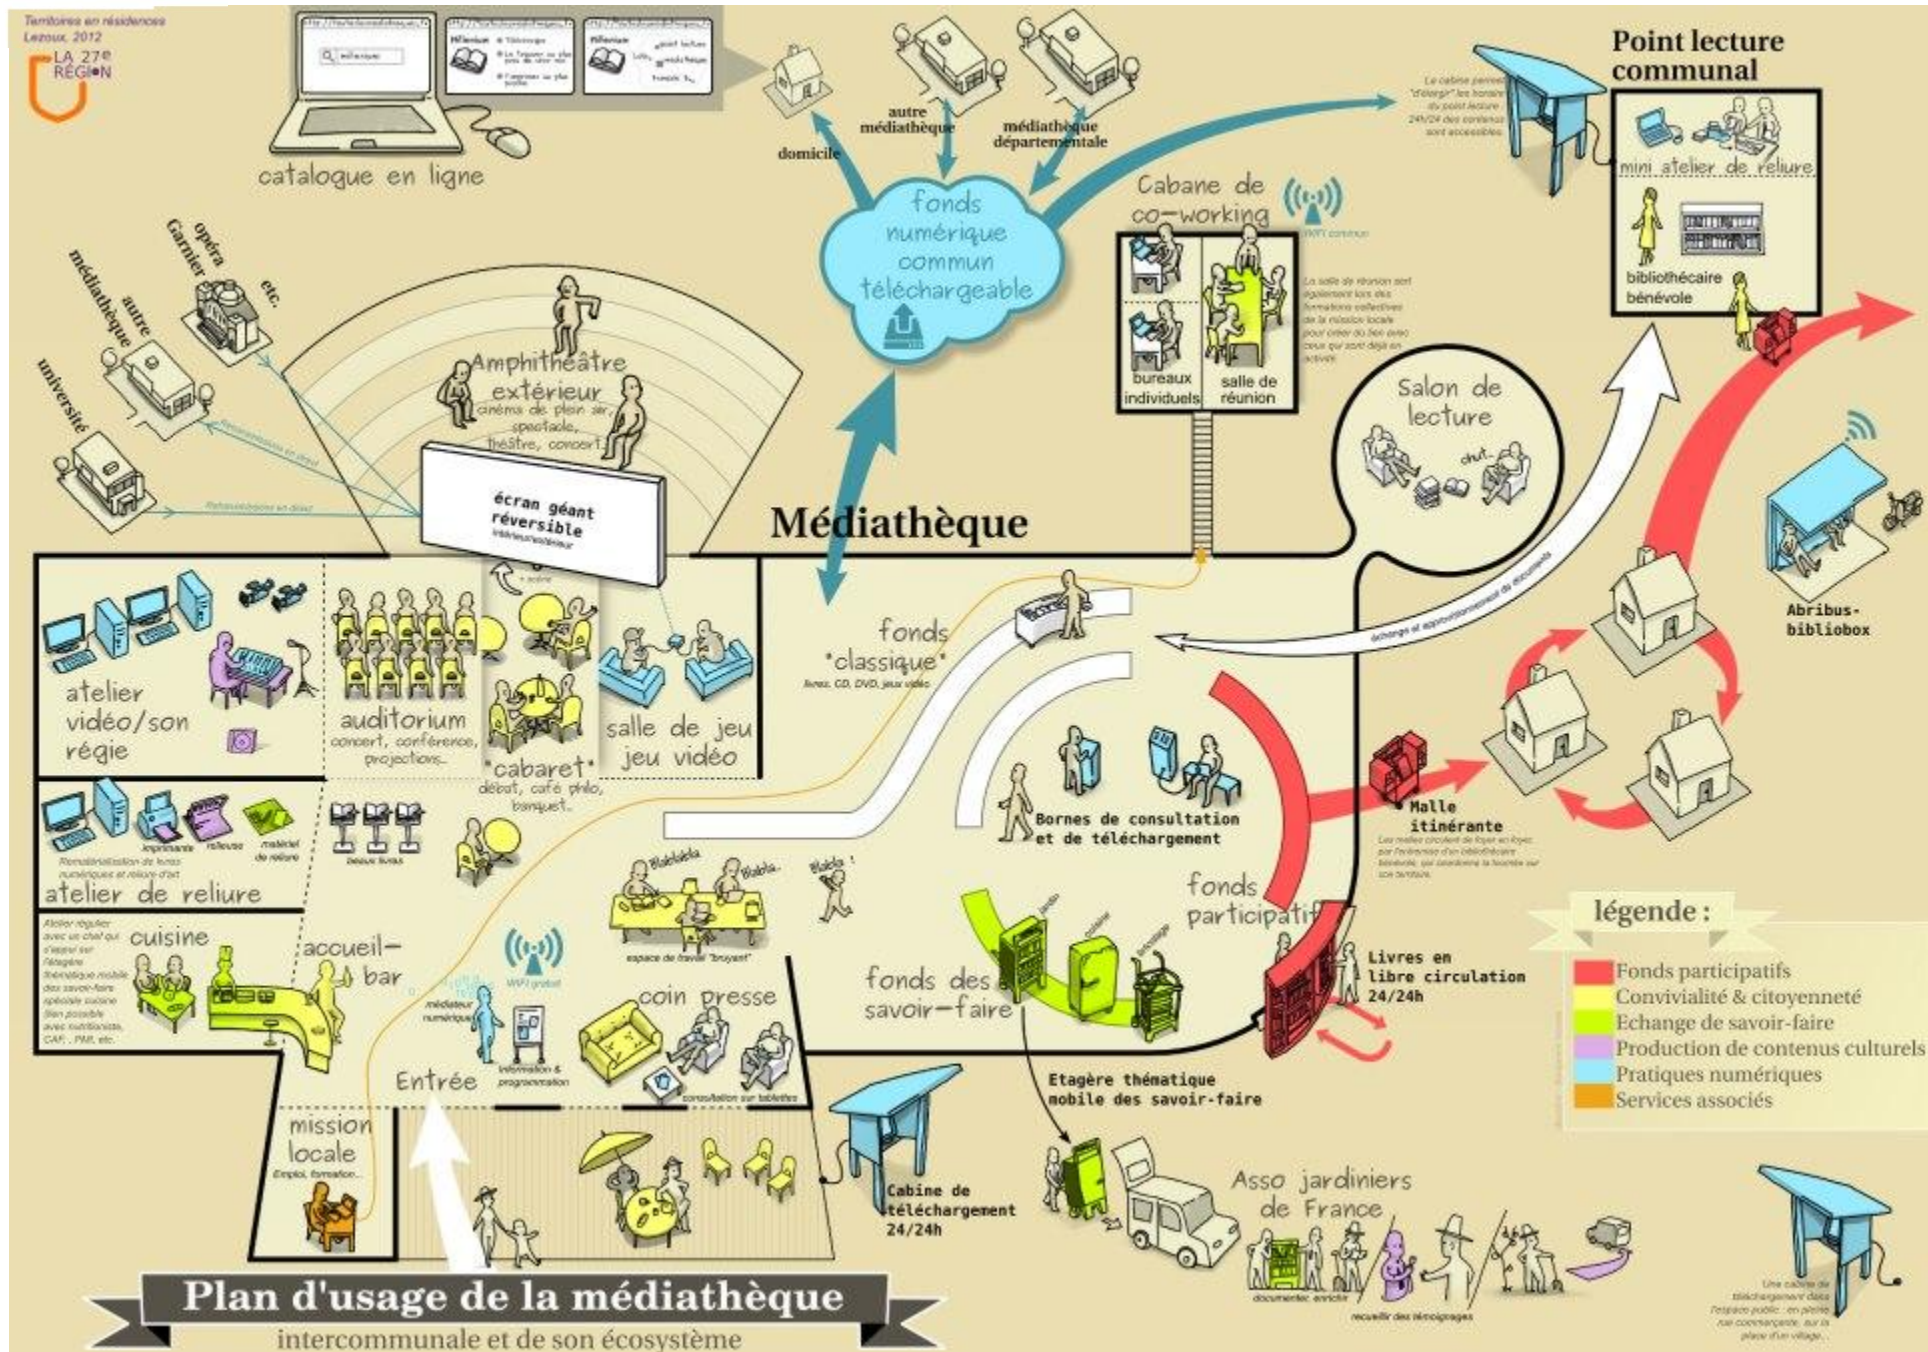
Territoires en résidences
Lezoux, 2012
LA 27e RÉGION

cataloque en ligne

domicile
autre médiathèque
médiathèque départementale

fonds numérique commun téléchargeable

Point lecture communal
mini atelier de reliure
bibliothécaire bénévole

Cabane de co-working
WIFI commun
bureaux individuels
salle de réunion

université
autre médiathèque
opéra Garnier
etc.

Amphithéâtre extérieur
cinéma de plein air, spectacle, théâtre, concert

écran géant réversible
intérieur/extérieur

Médiathèque

Salon de lecture
chut..

Abribus-bibliobox

atelier vidéo/son régie
auditorium
concert, conférence, projections
"cabaret"
débat, café philo, banquet...
salle de jeu
jeu vidéo

fonds "classique"
livres, CD, DVD, jeux vidéo

atelier de reliure
imprimante
relieuse
matériel de reliure
beaux livres

Bornes de consultation et de téléchargement

Malle itinérante

cuisine
accueil-bar
WIFI gratuit
médiateur numérique
espace de travail "bruyant"
Blablabla
Blabla
Blabla !
coin presse
information & programmation
consultation sur tablettes
fonds participatif
fonds des savoir-faire
Livres en libre circulation 24/24h

légende :
Fonds participatifs
Convivialité & citoyenneté
Echange de savoir-faire
Production de contenus culturels
Pratiques numériques
Services associés

Entrée
mission locale
Emploi, formation...

Etagère thématique mobile des savoir-faire

Cabine de téléchargement 24/24h

Asso jardiniers de France

Plan d'usage de la médiathèque
intercommunale et de son écosystème